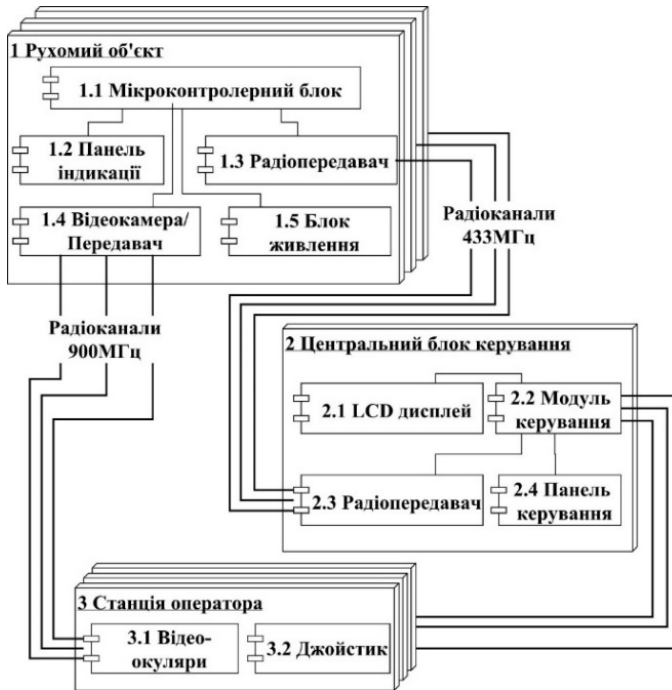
1 Рухомий об'єкт

1.1 Мікроконтролерний блок

1.2 Панель індикації

1.3 Радіопередавач

1.4 Відеокамера/ Передавач

1.5 Блок живлення

Радіоканали 433МГц

Радіоканали 900МГц

2 Центральний блок керування

2.1 LCD дисплей

2.2 Модуль керування

2.3 Радіопередавач

2.4 Панель керування

3 Станція оператора

3.1 Відео-окуляри

3.2 Джойстик